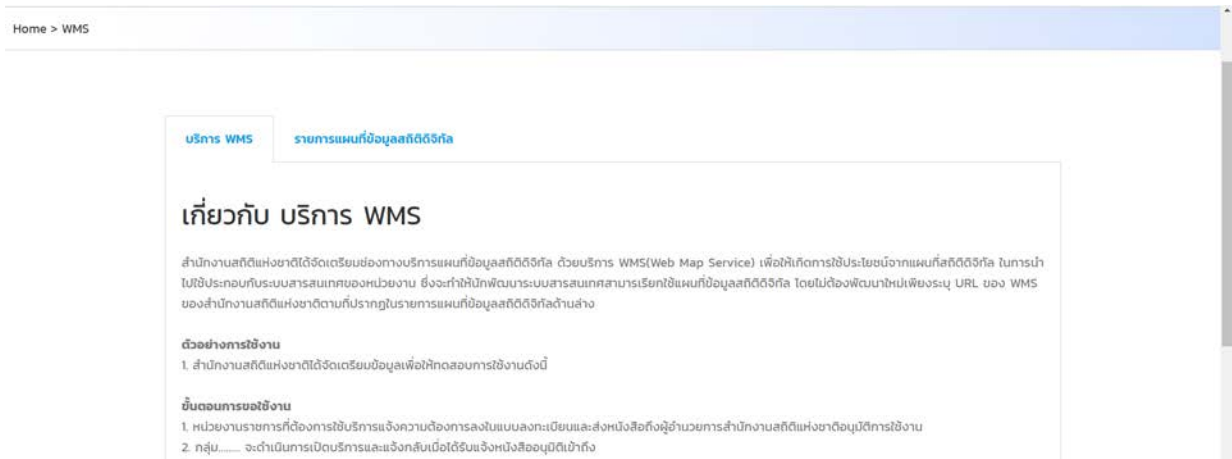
Home > WMS

บริการ WMS

รายการแผนที่ข้อมูลสถิติดิจิทัล

เกี่ยวกับ บริการ WMS

สำนักงานสถิติแห่งชาติได้จัดเตรียมช่องทางบริการแผนที่ข้อมูลสถิติดิจิทัล ด้วยบริการ WMS(Web Map Service) เพื่อให้เกิดการใช้ประโยชน์จากแผนที่สถิติดิจิทัล ในการนำไปใช้ประกอบกับระบบสารสนเทศของหน่วยงาน ซึ่งจะทำให้นักพัฒนาระบบสารสนเทศสามารถเรียกใช้แผนที่ข้อมูลสถิติดิจิทัล โดยไม่ต้องพัฒนาใหม่เพียงระบุ URL ของ WMS ของสำนักงานสถิติแห่งชาติตามที่ปรากฏในรายการแผนที่ข้อมูลสถิติดิจิทัลด้านล่าง

ตัวอย่างการใช้งาน
1. สำนักงานสถิติแห่งชาติได้จัดเตรียมข้อมูลเพื่อให้ทดสอบการใช้งานดังนี้

ขั้นตอนการขอใช้งาน
1. หน่วยงานราชการที่ต้องการใช้บริการแจ้งความต้องการลงในแบบลงทะเบียนและส่งหนังสือถึงผู้อำนวยการสำนักงานสถิติแห่งชาติอนุมัติการใช้งาน
2. กลุ่ม....... จะดำเนินการเปิดบริการและแจ้งกลับเมื่อได้รับแจ้งหนังสืออนุมัติเข้าถึง